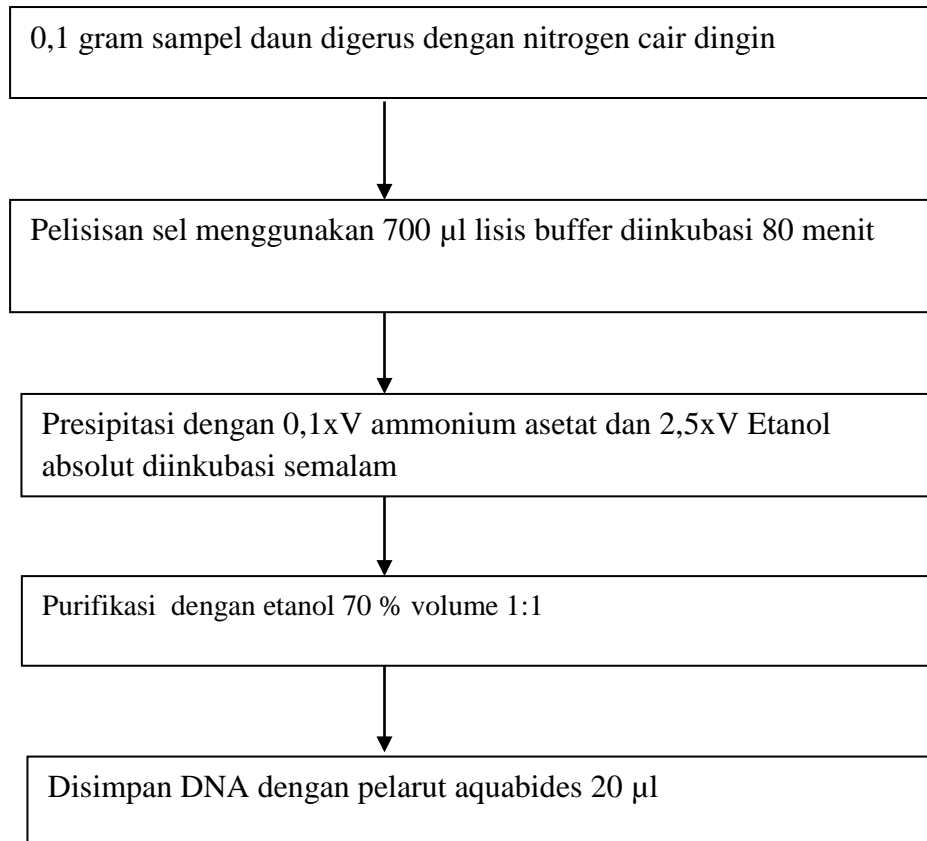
0,1 gram sampel daun digerus dengan nitrogen cair dingin

Pelisisan sel menggunakan 700 µl lisis buffer diinkubasi 80 menit

Presipitasi dengan 0,1xV ammonium asetat dan 2,5xV Etanol absolut diinkubasi semalam

Purifikasi dengan etanol 70 % volume 1:1

Disimpan DNA dengan pelarut aquabides 20 µl